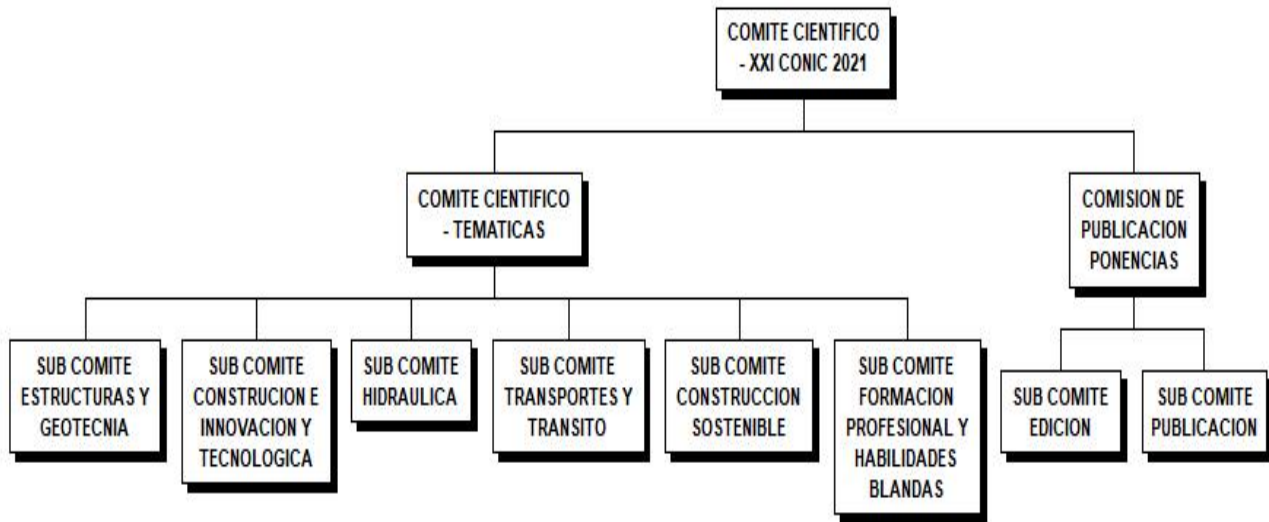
COMITE CIENTIFICO - XXI CONIC 2021

COMITE CIENTIFICO - TEMATICAS

COMISION DE PUBLICACION PONENCIAS

SUB COMITE ESTRUCTURAS Y GEOTECNIA

SUB COMITE CONSTRUCION E INNOVACION Y TECNOLOGICA

SUB COMITE HIDRAULICA

SUB COMITE TRANSPORTES Y TRANSITO

SUB COMITE CONSTRUCCION SOSTENIBLE

SUB COMITE FORMACION PROFESIONAL Y HABILIDADES BLANDAS

SUB COMITE EDICION

SUB COMITE PUBLICACION